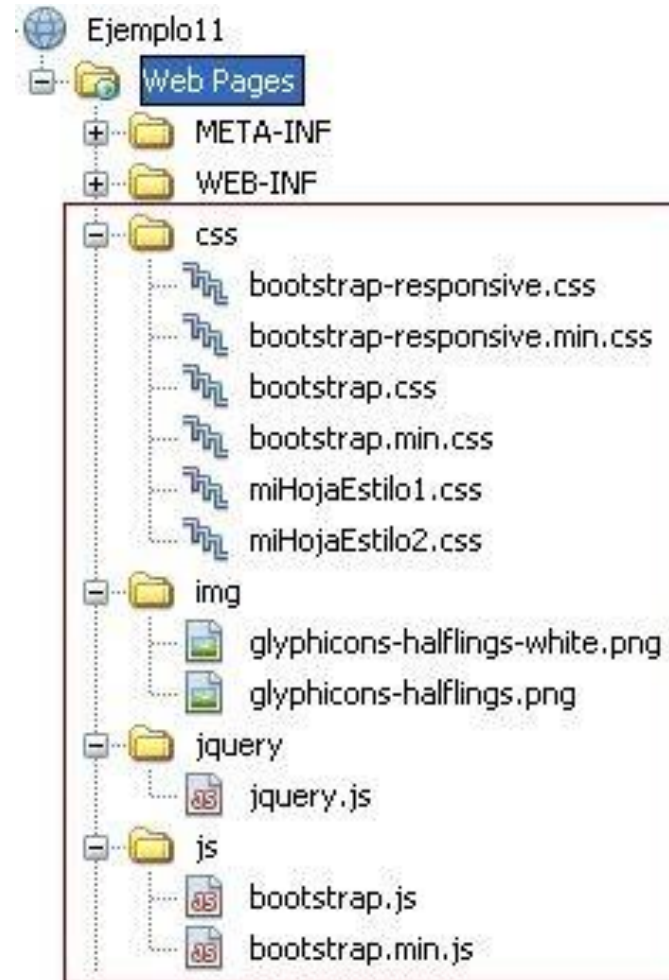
Ejemplo11
Web Pages
META-INF
WEB-INF
css
bootstrap-responsive.css
bootstrap-responsive.min.css
bootstrap.css
bootstrap.min.css
miHojaEstilo1.css
miHojaEstilo2.css
img
glyphicons-halflings-white.png
glyphicons-halflings.png
jquery
jquery.js
js
bootstrap.js
bootstrap.min.js